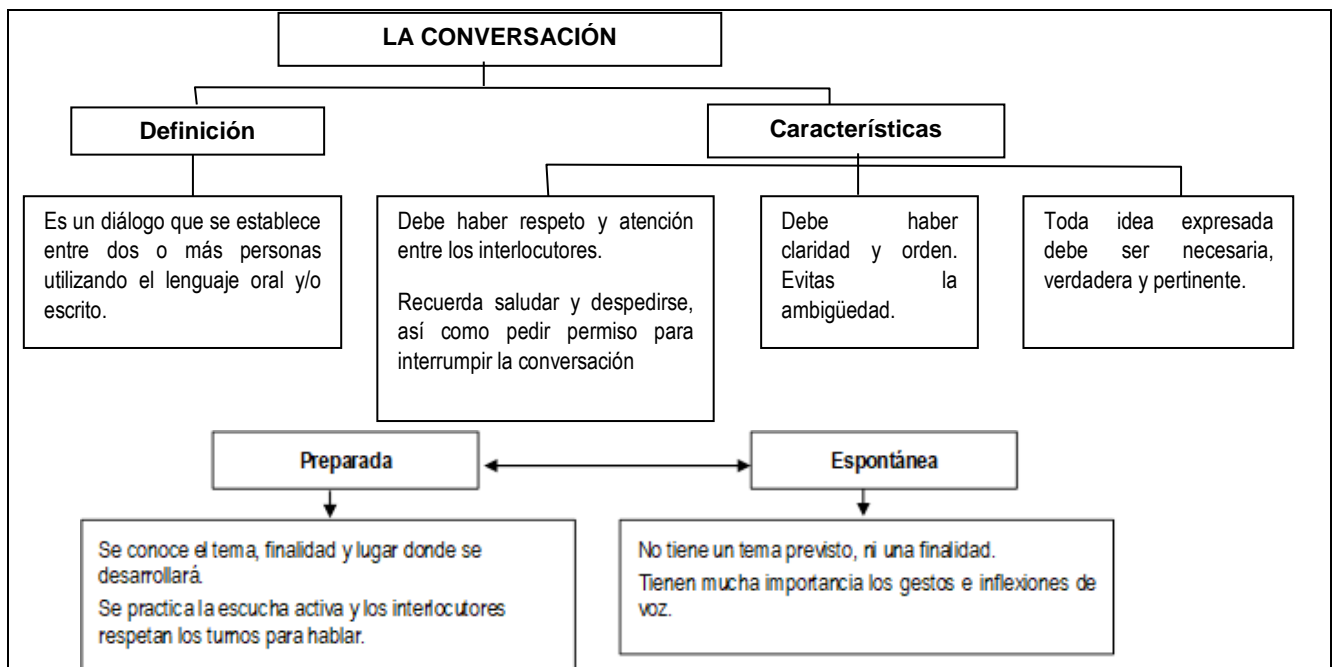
LA CONVERSACIÓN

Definición

Características

Es un diálogo que se establece entre dos o más personas utilizando el lenguaje oral y/o escrito.

Debe haber respeto y atención entre los interlocutores.

Recuerda saludar y despedirse, así como pedir permiso para interrumpir la conversación

Debe haber claridad y orden. Evitas la ambigüedad.

Toda idea expresada debe ser necesaria, verdadera y pertinente.

Preparada

Espontánea

Se conoce el tema, finalidad y lugar donde se desarrollará.

Se practica la escucha activa y los interlocutores respetan los turnos para hablar.

No tiene un tema previsto, ni una finalidad.

Tienen mucha importancia los gestos e inflexiones de voz.